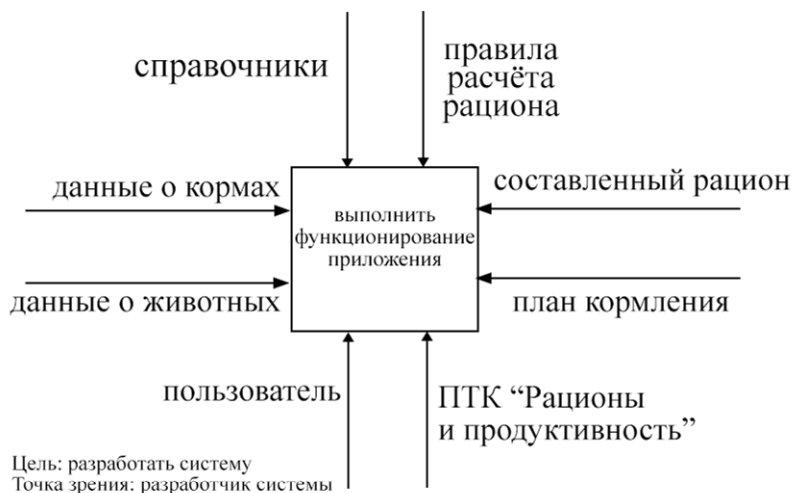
справочники

правила расчёта рациона

данные о кормах

составленный рацион

выполнить функционирование приложения

данные о животных

план кормления

пользователь

ПТК “Рационы и продуктивность”

Цель: разработать систему
Точка зрения: разработчик системы